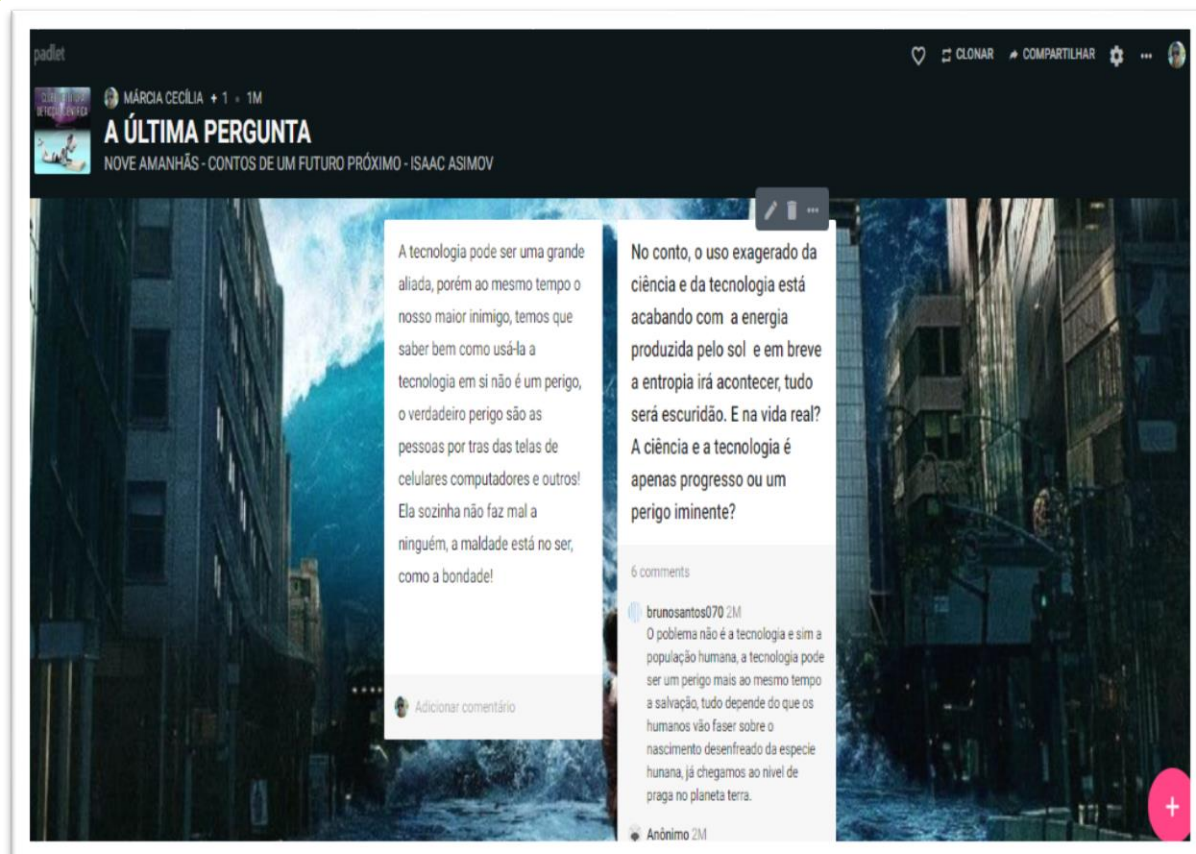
padlet

CLONAR COMPARTILHAR ...

MÁRCIA CECÍLIA + 1 · 1M

A ÚLTIMA PERGUNTA

NOVE AMANHÃS - CONTOS DE UM FUTURO PRÓXIMO - ISAAC ASIMOV

A tecnologia pode ser uma grande aliada, porém ao mesmo tempo o nosso maior inimigo, temos que saber bem como usá-la a tecnologia em si não é um perigo, o verdadeiro perigo são as pessoas por tras das telas de celulares computadores e outros! Ela sozinha não faz mal a ninguém, a maldade está no ser, como a bondade!

Adicionar comentário

No conto, o uso exagerado da ciência e da tecnologia está acabando com a energia produzida pelo sol e em breve a entropia irá acontecer, tudo será escuridão. E na vida real? A ciência e a tecnologia é apenas progresso ou um perigo iminente?

6 comments

brunosantos070 2M
O poblema não é a tecnologia e sim a população humana, a tecnologia pode ser um perigo mais ao mesmo tempo a salvação, tudo depende do que os humanos vão faser sobre o nascimento desenfreado da especie hunana, já chegamos ao nivel de praga no planeta terra.

Anônimo 2M

+